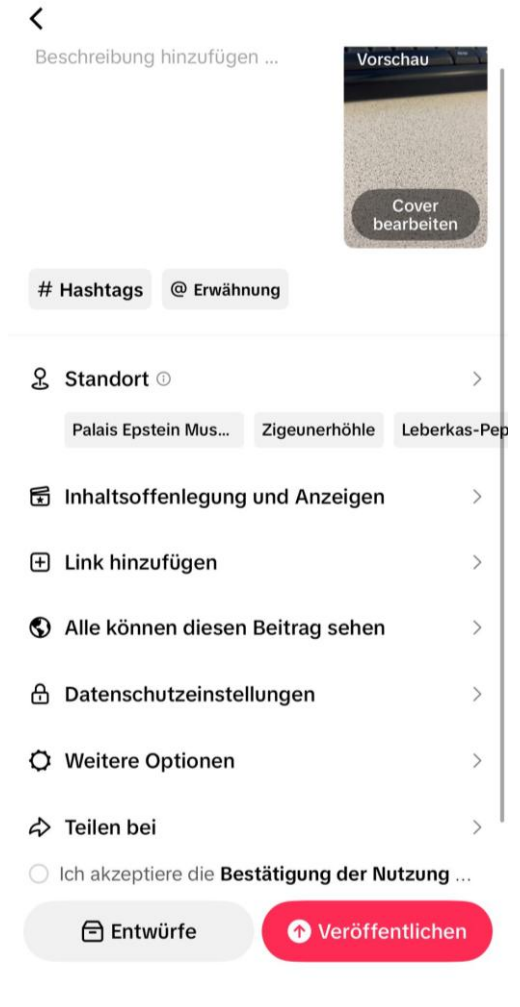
Beschreibung hinzufügen ...

Vorschau

Cover bearbeiten

# Hashtags

@ Erwähnung

Standort

Palais Epstein Mus...

Zigeunerhöhle

Leberkas-Pep

Inhaltsoffenlegung und Anzeigen

Link hinzufügen

Alle können diesen Beitrag sehen

Datenschutzeinstellungen

Weitere Optionen

Teilen bei

Ich akzeptiere die **Bestätigung der Nutzung** ...

Entwürfe

Veröffentlichen